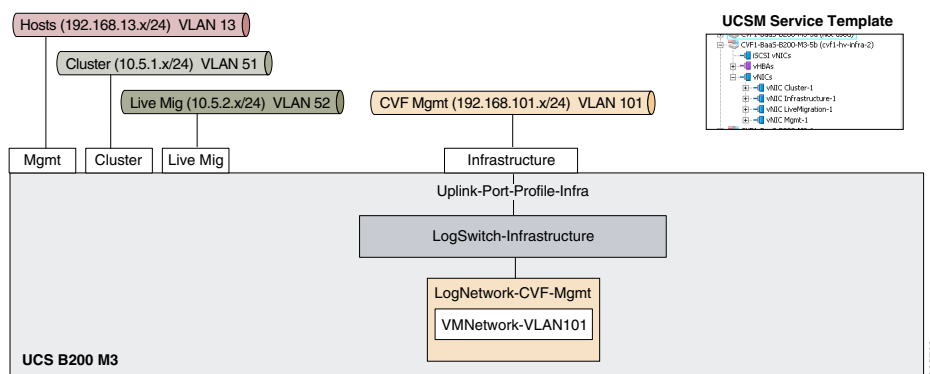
Hosts (192.168.13.x/24) VLAN 13

Cluster (10.5.1.x/24) VLAN 51

Live Mig (10.5.2.x/24) VLAN 52

CVF Mgmt (192.168.101.x/24) VLAN 101

UCSM Service Template

CVF1-BaaS-B200-M3-5b (cvf1-hv-infra-2)
iSCSI vNICs
vHBAs
vNICs
vNIC Cluster-1
vNIC Infrastructure-1
vNIC LiveMigration-1
vNIC Mgmt-1

Mgmt

Cluster

Live Mig

Infrastructure

Uplink-Port-Profile-Infra

LogSwitch-Infrastructure

LogNetwork-CVF-Mgmt

VMNetwork-VLAN101

UCS B200 M3